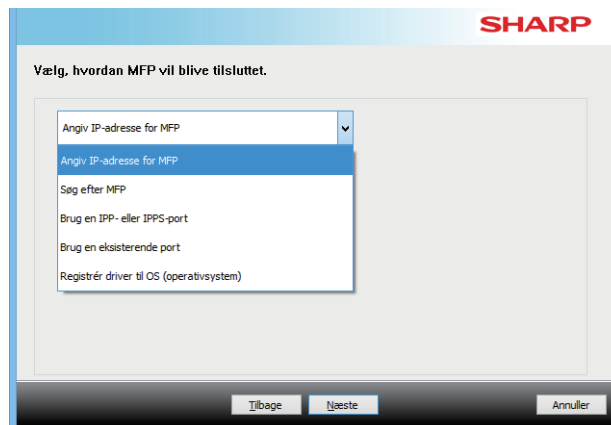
SHARP

Vælg, hvordan MFP vil blive tilsluttet.

Angiv IP-adresse for MFP

Angiv IP-adresse for MFP
Søg efter MFP
Brug en IPP- eller IPPS-port
Brug en eksisterende port
Registrér driver til OS (operativsystem)

Tilbage
Næste
Annuller